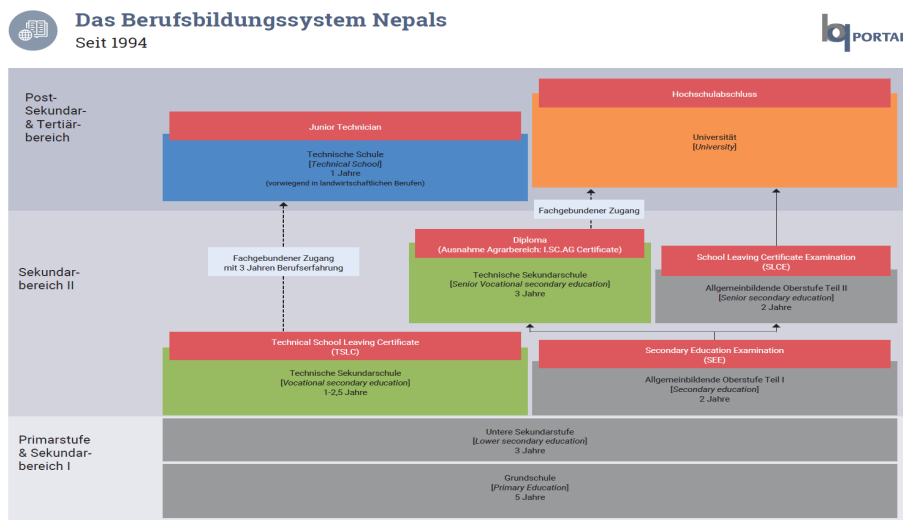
Das Berufsbildungssystem Nepals
Seit 1994

PORTAL

Post-Sekundar- & Tertiär-bereich

Junior Technician

Technische Schule
[*Technical School*]
1 Jahre
(vorwiegend in landwirtschaftlichen Berufen)

Hochschulabschluss

Universität
[*University*]

Fachgebundener Zugang

Sekundar-bereich II

Fachgebundener Zugang mit 3 Jahren Berufserfahrung

Diploma
(Ausnahme Agrarbereich: I.SC.AG Certificate)

Technische Sekundarschule
[*Senior Vocational secondary education*]
3 Jahre

School Leaving Certificate Examination
(SLCE)

Allgemeinbildende Oberstufe Teil II
[*Senior secondary education*]
2 Jahre

Technical School Leaving Certificate
(TSLC)

Technische Sekundarschule
[*Vocational secondary education*]
1-2,5 Jahre

Secondary Education Examination
(SEE)

Allgemeinbildende Oberstufe Teil I
[*Secondary education*]
2 Jahre

Primarstufe & Sekundar-bereich I

Untere Sekundarstufe
[*Lower secondary education*]
3 Jahre

Grundschule
[*Primary Education*]
5 Jahre